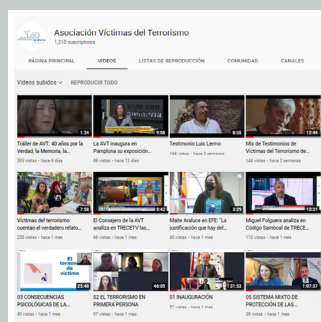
Asociación Víctimas del Terrorismo
1,310 suscriptores

PÁGINA PRINCIPAL
VIDEOS
LISTAS DE REPRODUCCIÓN
COMUNIDAD
CANALES

Videos subidos
REPRODUCIR TODO

1:34
Tráiler de AVT: 40 años por la Verdad, la Memoria, la...
393 vistas • hace 6 días

1:08
La AVT inaugura en Pamplona su exposición...
88 vistas • hace 13 días

8:05
Testimonio Luis Lermo
198 vistas • hace 2 semanas

12:44
Mix de Testimonios de Víctimas del Terrorismo de...
144 vistas • hace 3 semanas

7:24
Víctimas del terrorismo cuentan el verdadero relato...
258 vistas • hace 1 mes

8:42
El Consejero de la AVT analiza en TRECETV las...
40 vistas • hace 1 mes

3:19
Maite Araluce en EFE: "La justificación que hay del...
57 vistas • hace 1 mes

13:21
Miguel Folguera analiza en Código Sambeat de TRECE...
110 vistas • hace 1 mes

El terrorismo
23:46
03 CONSECUENCIAS PSICOLÓGICAS DE LA...
40 vistas • hace 1 mes

46:05
02 EL TERRORISMO EN PRIMERA PERSONA
58 vistas • hace 1 mes

31:53
01 INAUGURACIÓN
87 vistas • hace 1 mes

37:26
05 SISTEMA MIXTO DE PROTECCIÓN DE LAS...
58 vistas • hace 1 mes